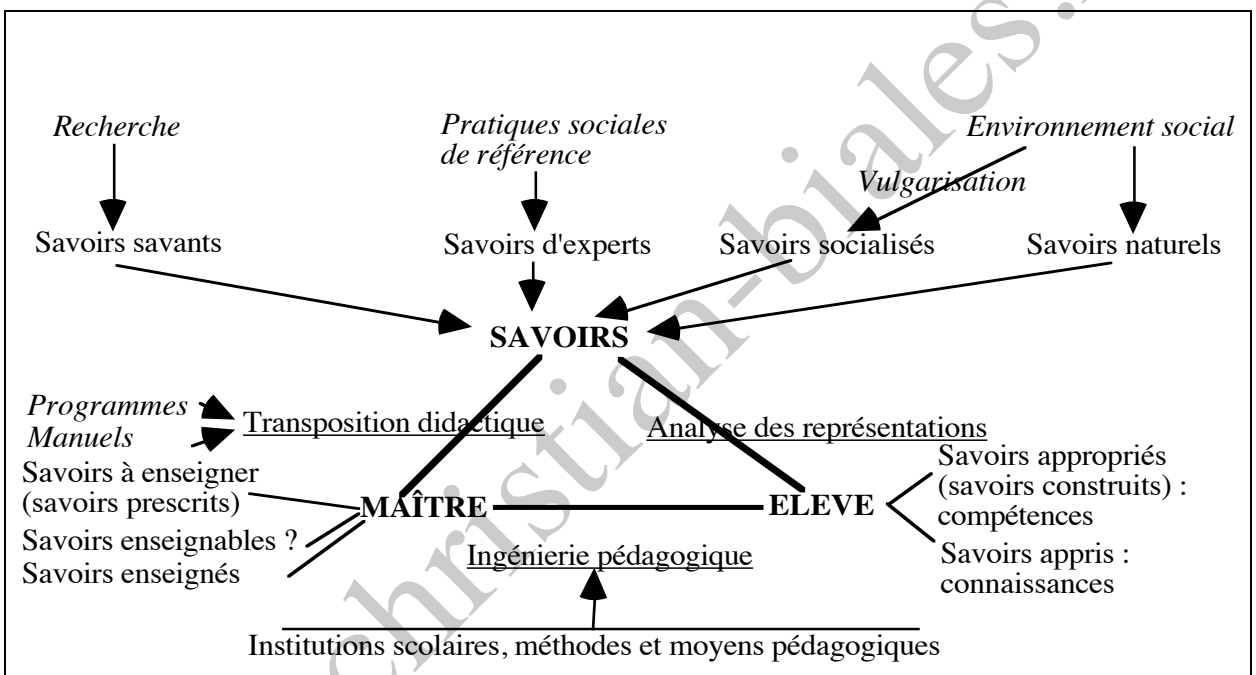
Recherche

Pratiques sociales de référence

Environnement social

Vulgarisation

Savoirs savants

Savoirs d'experts

Savoirs socialisés

Savoirs naturels

SAVOIRS

Programmes
Manuels

Transposition didactique

Analyse des représentations

Savoirs à enseigner (savoirs prescrits)

Savoirs enseignables ?

Savoirs enseignés

MAÎTRE

ELEVE

Savoirs appropriés (savoirs construits) : compétences

Savoirs appris : connaissances

Ingénierie pédagogique

Institutions scolaires, méthodes et moyens pédagogiques

christian-biales.